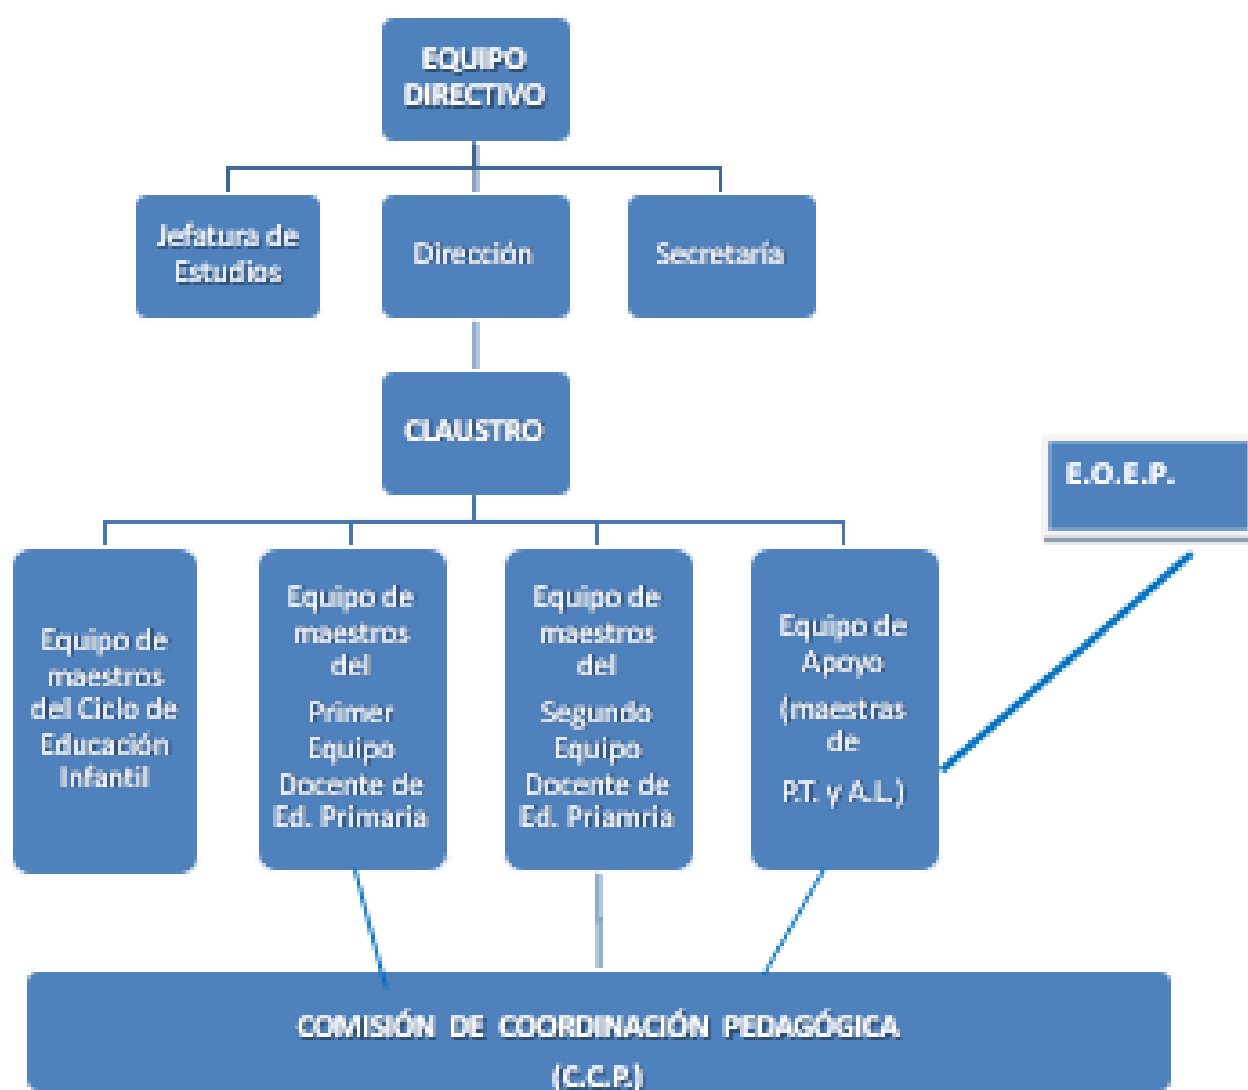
EQUIPO DIRECTIVO

Jefatura de Estudios

Dirección

Secretaría

CLAUSTRO

E.O.E.P.

Equipo de maestros del Ciclo de Educación Infantil

Equipo de maestros del Primer Equipo Docente de Ed. Primaria

Equipo de maestros del Segundo Equipo Docente de Ed. Priamria

Equipo de Apoyo (maestras de P.T. y A.L.)

COMISIÓN DE COORDINACIÓN PEDAGÓGICA (C.C.P.)